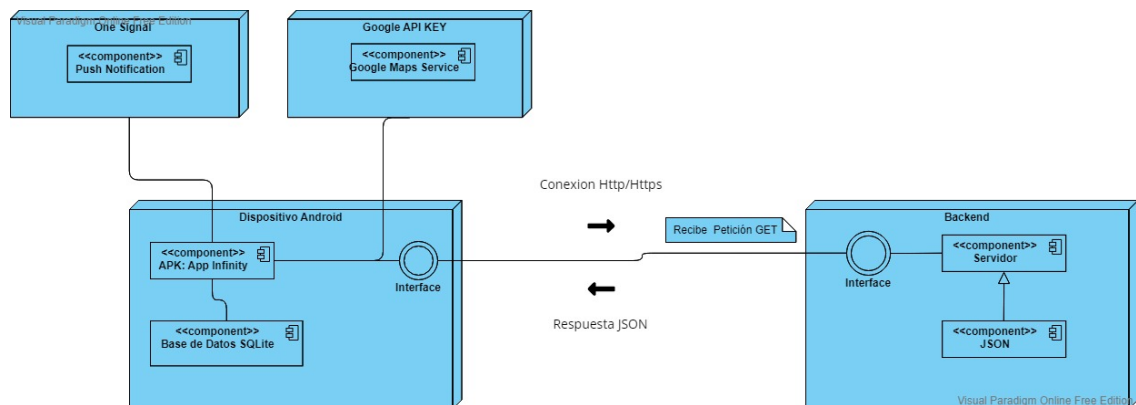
Visual Paradigm Online Free Edition

One Signal
<<component>>
Push Notification

Google API KEY
<<component>>
Google Maps Service

Conexion Http/Https

Dispositivo Android
<<component>>
APK: App Infinity
Interface
<<component>>
Base de Datos SQLite

Recibe Petición GET

Respuesta JSON

Backend
Interface
<<component>>
Servidor
<<component>>
JSON

Visual Paradigm Online Free Edition